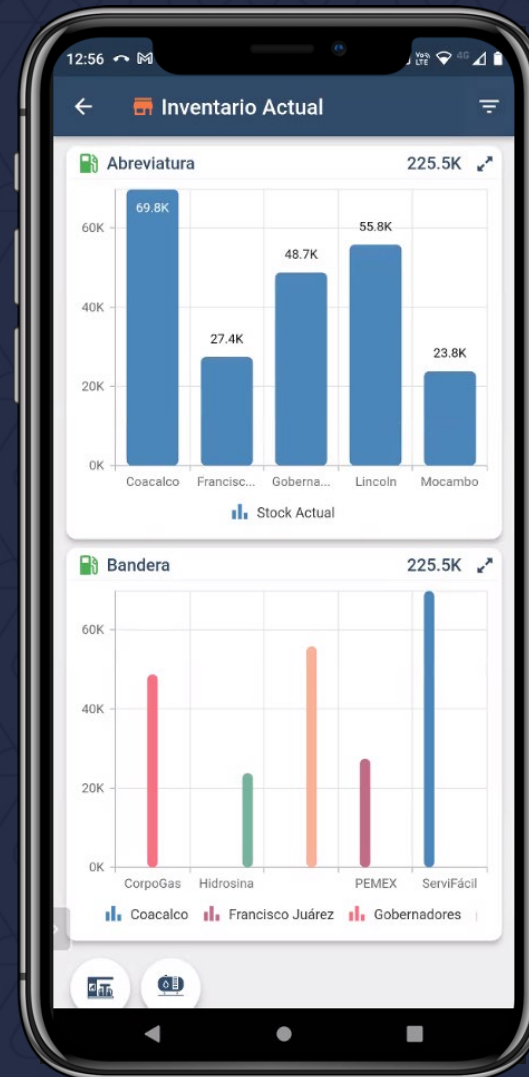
12:56

Inventario Actual

Abreviatura
225.5K

69.8K
27.4K
48.7K
55.8K
23.8K

60K
40K
20K
0K

Coacalco
Francisc...
Goberna...
Lincoln
Mocambo

Stock Actual

Bandera
225.5K

60K
40K
20K
0K

CorpoGas
Hidrosina
PEMEX
ServiFácil

Coacalco
Francisco Juárez
Gobernadores